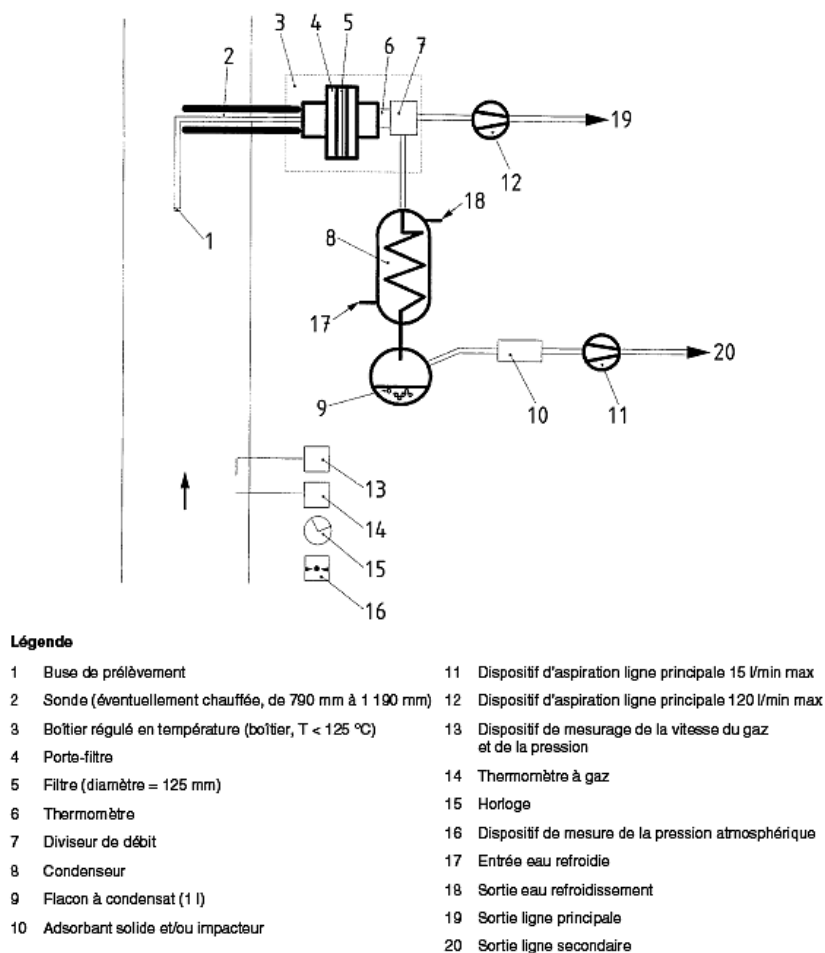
3 4 5 6 7
2
19
12
18
8
1
17
20
9
10
11
13
14
15
16

**Légende**

1 Buse de prélèvement
2 Sonde (éventuellement chauffée, de 790 mm à 1 190 mm)
3 Boîtier régulé en température (boîtier, T < 125 °C)
4 Porte-filtre
5 Filtre (diamètre = 125 mm)
6 Thermomètre
7 Diviseur de débit
8 Condenseur
9 Flacon à condensat (1 l)
10 Adsorbant solide et/ou impacteur
11 Dispositif d'aspiration ligne principale 15 l/min max
12 Dispositif d'aspiration ligne principale 120 l/min max
13 Dispositif de mesurage de la vitesse du gaz et de la pression
14 Thermomètre à gaz
15 Horloge
16 Dispositif de mesure de la pression atmosphérique
17 Entrée eau refroidie
18 Sortie eau refroidissement
19 Sortie ligne principale
20 Sortie ligne secondaire